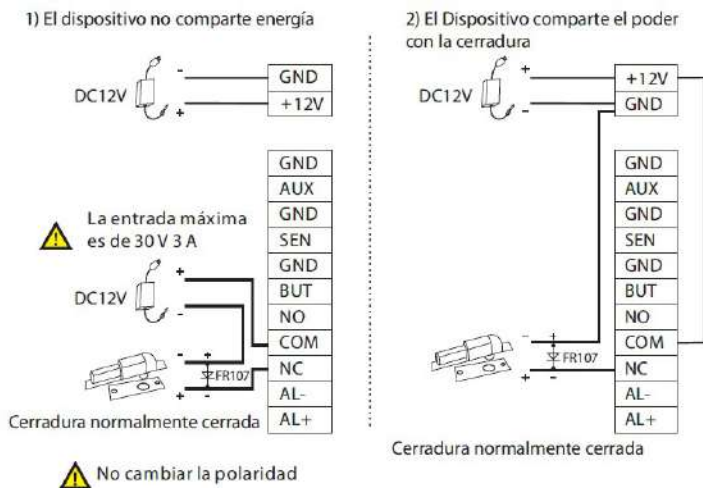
1) El dispositivo no comparte energía

DC12V

-
+

GND
+12V

GND
AUX
GND
SEN
GND
BUT
NO
COM
NC
AL-
AL+

La entrada máxima es de 30 V 3 A

DC12V
+
-

-
+
FR107

Cerradura normalmente cerrada

No cambiar la polaridad

2) El Dispositivo comparte el poder con la cerradura

DC12V
+
-

+12V
GND

GND
AUX
GND
SEN
GND
BUT
NO
COM
NC
AL-
AL+

-
+
FR107

Cerradura normalmente cerrada